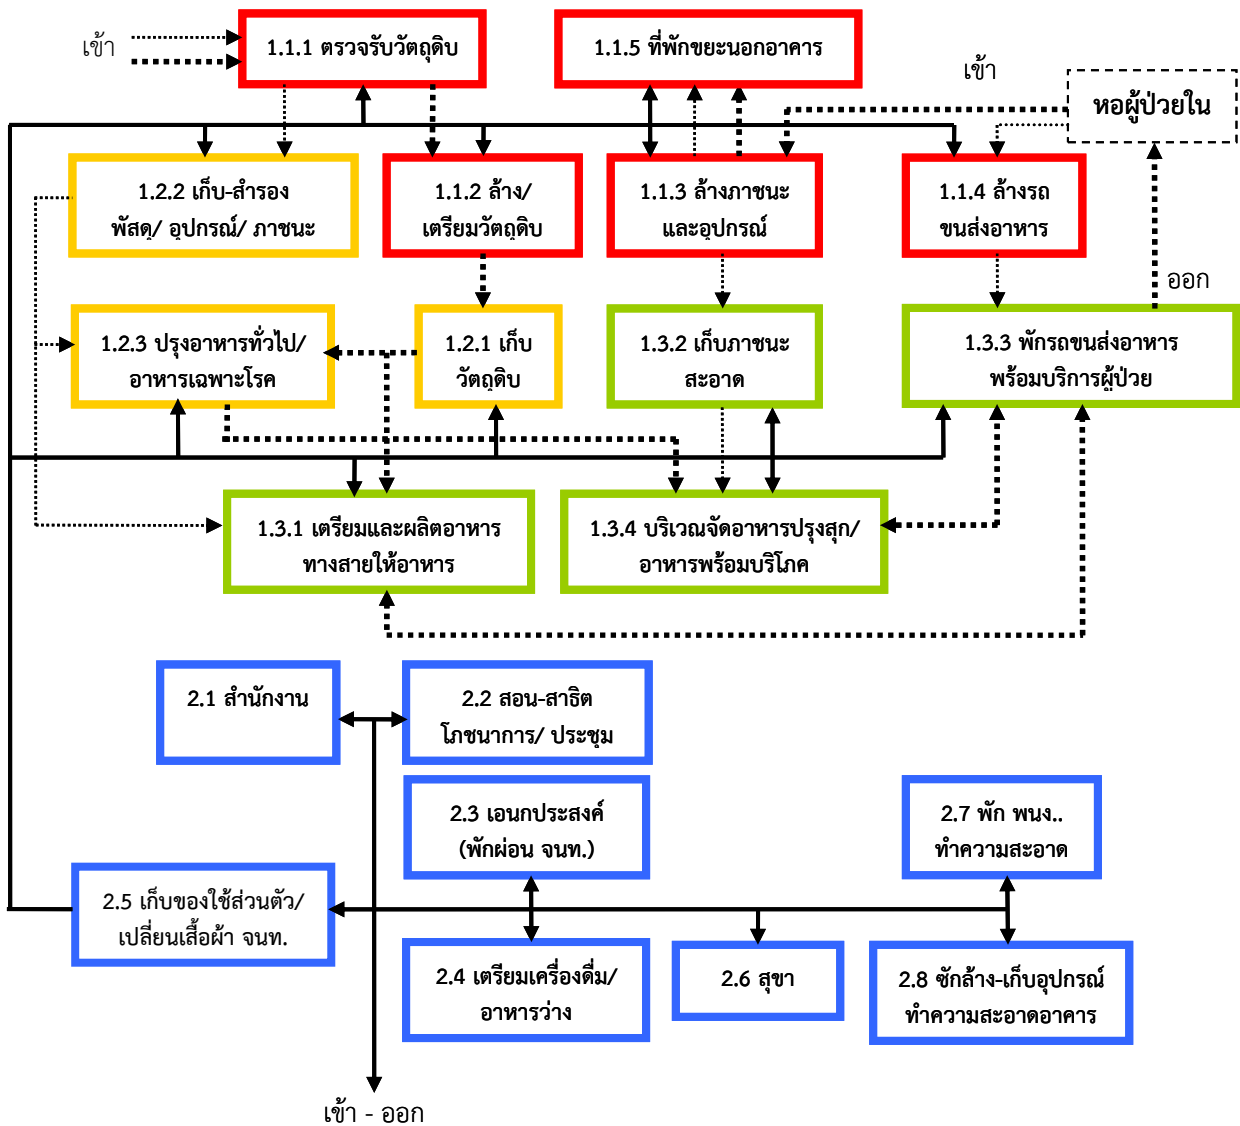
เข้า

1.1.1 ตรวจรับวัตถุดิบ

1.1.5 ที่พักขยะนอกอาคาร

เข้า

หอผู้ป่วยใน

1.2.2 เก็บ-สำรอง พัสดุ/ อุปกรณ์/ ภาชนะ

1.1.2 ล้าง/ เตรียมวัตถุดิบ

1.1.3 ล้างภาชนะ และอุปกรณ์

1.1.4 ล้างรถ ขนส่งอาหาร

ออก

1.2.3 ปรุงอาหารทั่วไป/ อาหารเฉพาะโรค

1.2.1 เก็บ วัตถุดิบ

1.3.2 เก็บภาชนะ สะอาด

1.3.3 พักรถขนส่งอาหาร พร้อมบริการผู้ป่วย

1.3.1 เตรียมและผลิตอาหาร ทางสายให้อาหาร

1.3.4 บริเวณจัดอาหารปรุงสุก/ อาหารพร้อมบริโภค

2.1 สำนักงาน

2.2 สอน-สาธิต โภชนาการ/ ประชุม

2.3 เอนกประสงค์ (พักผ่อน จนท.)

2.7 พัก พนง.. ทำความสะอาด

2.5 เก็บของใช้ส่วนตัว/ เปลี่ยนเสื้อผ้า จนท.

2.4 เตรียมเครื่องดื่ม/ อาหารว่าง

2.6 สุขา

2.8 ซักล้าง-เก็บอุปกรณ์ ทำความสะอาดอาคาร

เข้า - ออก